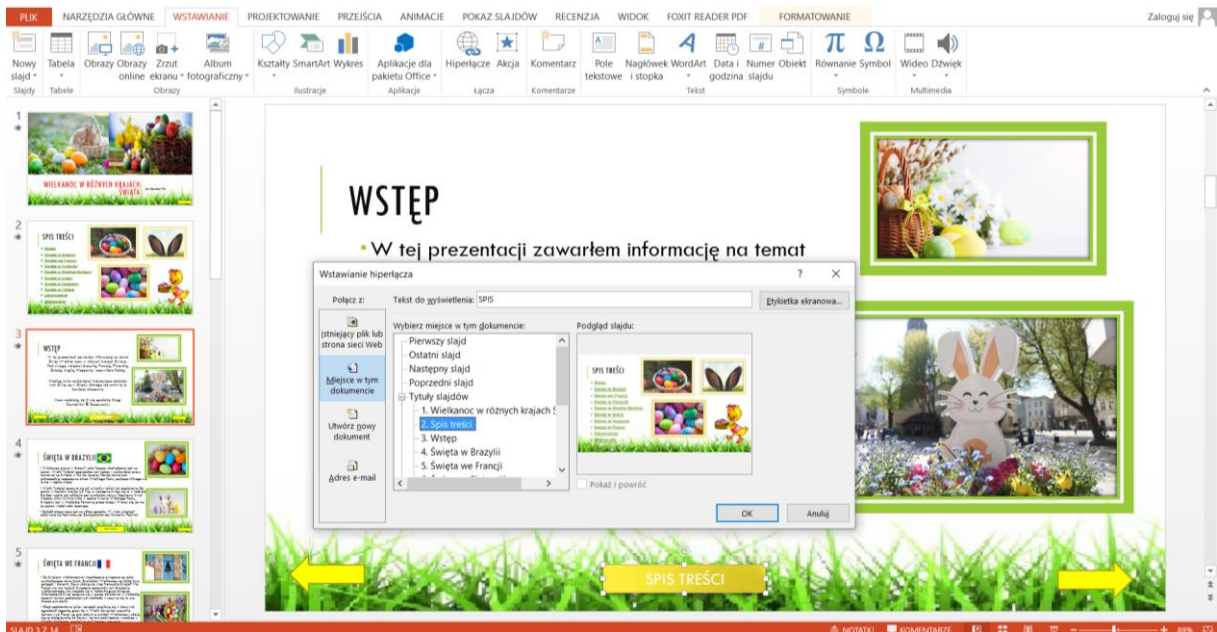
PLIK NARZĘDZIA GŁÓWNE WSTAWIANIE PROJEKTOWANIE PRZEJŚCIA ANIMACJE POKAZ SLAJDÓW RECENZJA WIDOK FOXIT READER PDF FORMATOWANIE Zaloguj się

Nowy slajd Slajdy Tabela Tabele Obrazy Obrazy online Zrzut ekranu Album fotograficzny Obrazy Kształty SmartArt Wykres Ilustracje Aplikacje dla pakietu Office Aplikacje Hiperłącze Akcja Łącza Komentarz Komentarze Pole tekstowe Nagłówek i stopka WordArt Data i godzina Numer slajdu Obiekt Tekst Równanie Symbol Symbole Wideo Dźwięk Multimedia

1
WIELKANOC W RÓŻNYCH KRAJACH ŚWIATA

2
SPIS TREŚCI

3
WSTĘP

4
ŚWIĘTA W BRAZYLII

5
ŚWIĘTA WE FRANCJI

WSTĘP

• W tej prezentacji zawarłem informację na temat

Wstawianie hiperłącza

Połącz z:
Istniejący plik lub strona sieci Web
Miejsce w tym dokumencie
Utwórz nowy dokument
Adres e-mail

Tekst do wyświetlenia: SPIS
Etykietka ekranowa...

Wybierz miejsce w tym dokumencie:
Pierwszy slajd
Ostatni slajd
Następny slajd
Poprzedni slajd
Tytuły slajdów
1. Wielkanoc w różnych krajach Ś
2. Spis treści
3. Wstęp
4. Święta w Brazylii
5. Święta we Francji

Podgląd slajdu:
SPIS TREŚCI

Pokaż i powróć

OK Anuluj

SPIS TREŚCI

SLAJD 3 Z 14 NOTATKI KOMENTARZE